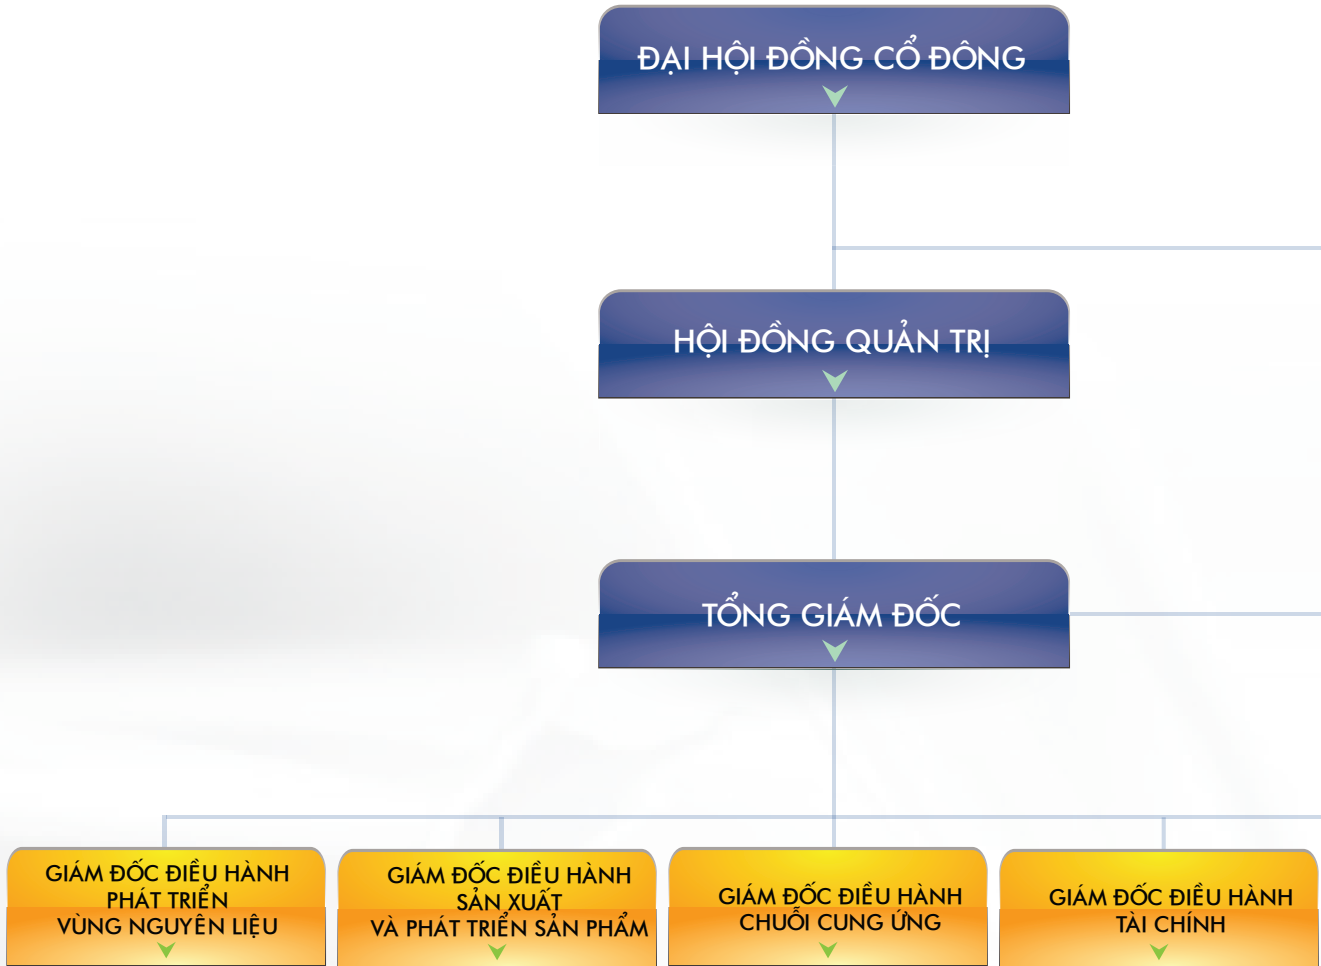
ĐẠI HỘI ĐỒNG CỔ ĐÔNG

HỘI ĐỒNG QUẢN TRỊ

TỔNG GIÁM ĐỐC

GIÁM ĐỐC ĐIỀU HÀNH PHÁT TRIỂN VÙNG NGUYÊN LIỆU

GIÁM ĐỐC ĐIỀU HÀNH SẢN XUẤT VÀ PHÁT TRIỂN SẢN PHẨM

GIÁM ĐỐC ĐIỀU HÀNH CHUỖI CUNG ỨNG

GIÁM ĐỐC ĐIỀU HÀNH TÀI CHÍNH